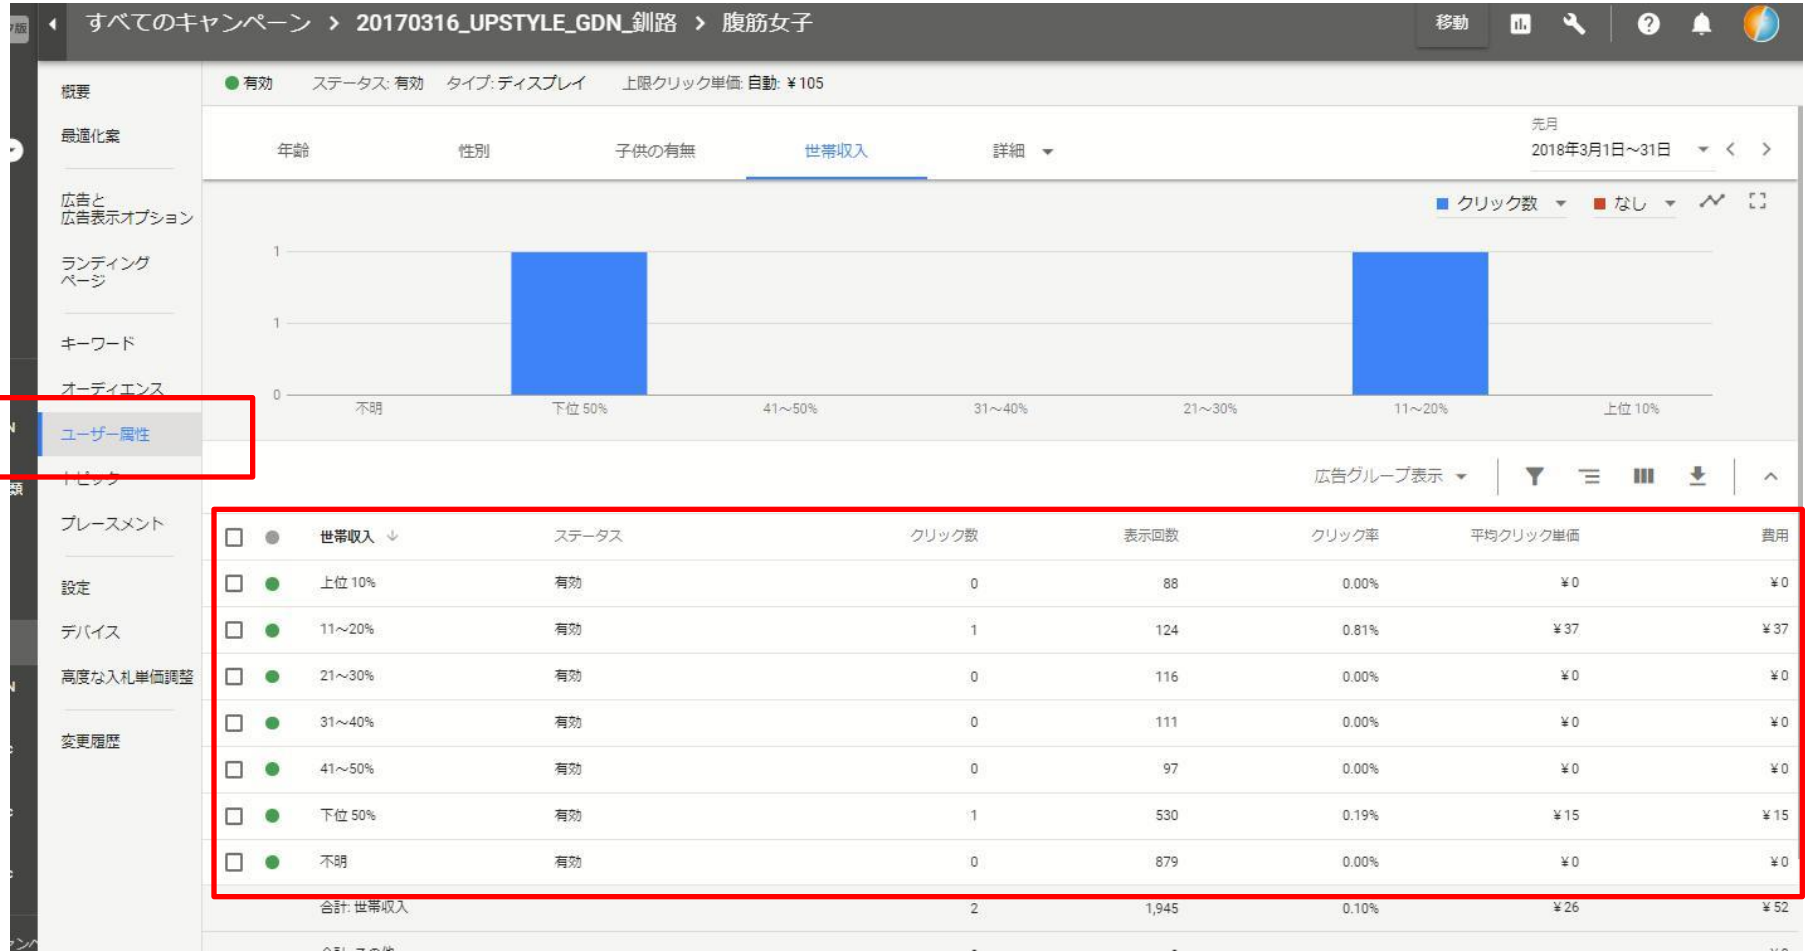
すべてのキャンペーン > 20170316_UPSTYLE_GDN_釧路 > 腹筋女子

移動

概要
最適化案
広告と広告表示オプション
ランディングページ
キーワード
オーディエンス
ユーザー属性
トピック
プレースメント
設定
デバイス
高度な入札単価調整
変更履歴

● 有効 ステータス: 有効 タイプ: ディスプレイ 上限クリック単価: 自動: ¥105

年齢 性別 子供の有無 世帯収入 詳細

先月
2018年3月1日～31日

■ クリック数 ■ なし

1
1
0
不明 下位 50% 41～50% 31～40% 21～30% 11～20% 上位 10%

広告グループ表示

| | | 世帯収入 | ステータス | クリック数 | 表示回数 | クリック率 | 平均クリック単価 | 費用 |
|---|---|---|---|---|---|---|---|---|
| | | 上位 10% | 有効 | 0 | 88 | 0.00% | ¥0 | ¥0 |
| | | 11～20% | 有効 | 1 | 124 | 0.81% | ¥37 | ¥37 |
| | | 21～30% | 有効 | 0 | 116 | 0.00% | ¥0 | ¥0 |
| | | 31～40% | 有効 | 0 | 111 | 0.00% | ¥0 | ¥0 |
| | | 41～50% | 有効 | 0 | 97 | 0.00% | ¥0 | ¥0 |
| | | 下位 50% | 有効 | 1 | 530 | 0.19% | ¥15 | ¥15 |
| | | 不明 | 有効 | 0 | 879 | 0.00% | ¥0 | ¥0 |
| | | 合計: 世帯収入 | | 2 | 1,945 | 0.10% | ¥26 | ¥52 |
| | | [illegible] | | | | | | |